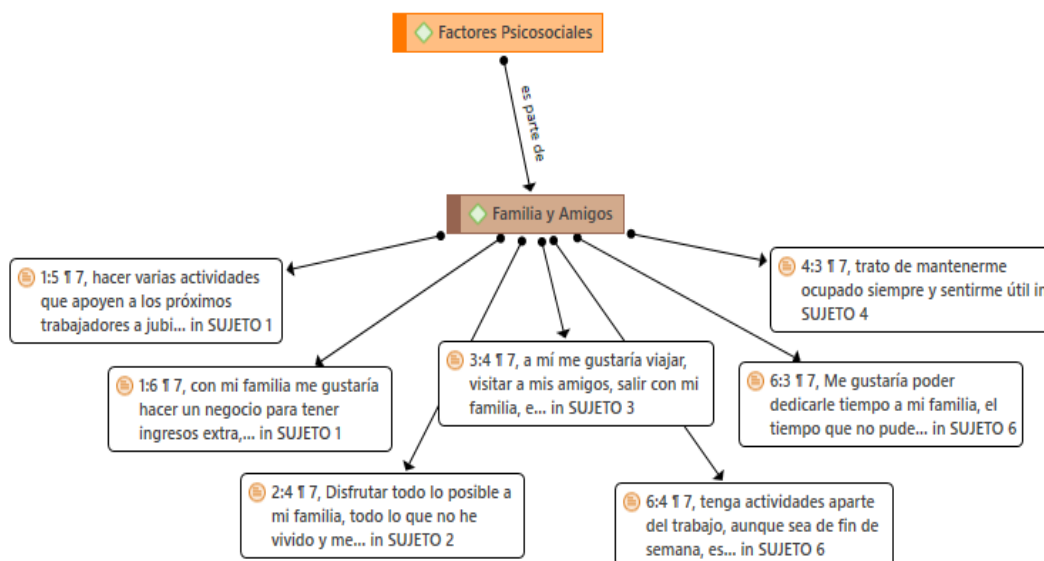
Factores Psicosociales

es parte de

Familia y Amigos

1:5 ¶ 7, hacer varias actividades que apoyen a los próximos trabajadores a jubi... in SUJETO 1

4:3 ¶ 7, trato de mantenerme ocupado siempre y sentirme útil in SUJETO 4

1:6 ¶ 7, con mi familia me gustaría hacer un negocio para tener ingresos extra,... in SUJETO 1

3:4 ¶ 7, a mí me gustaría viajar, visitar a mis amigos, salir con mi familia, e... in SUJETO 3

6:3 ¶ 7, Me gustaría poder dedicarle tiempo a mi familia, el tiempo que no pude... in SUJETO 6

2:4 ¶ 7, Disfrutar todo lo posible a mi familia, todo lo que no he vivido y me... in SUJETO 2

6:4 ¶ 7, tenga actividades aparte del trabajo, aunque sea de fin de semana, es... in SUJETO 6